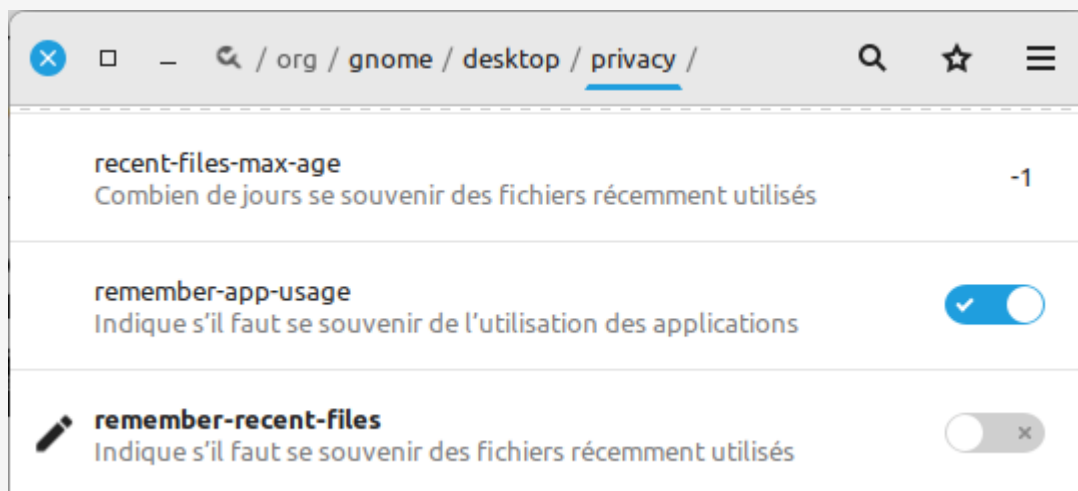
/ org / gnome / desktop / privacy /

recent-files-max-age
Combien de jours se souvenir des fichiers récemment utilisés

-1

remember-app-usage
Indique s’il faut se souvenir de l’utilisation des applications

remember-recent-files
Indique s’il faut se souvenir des fichiers récemment utilisés